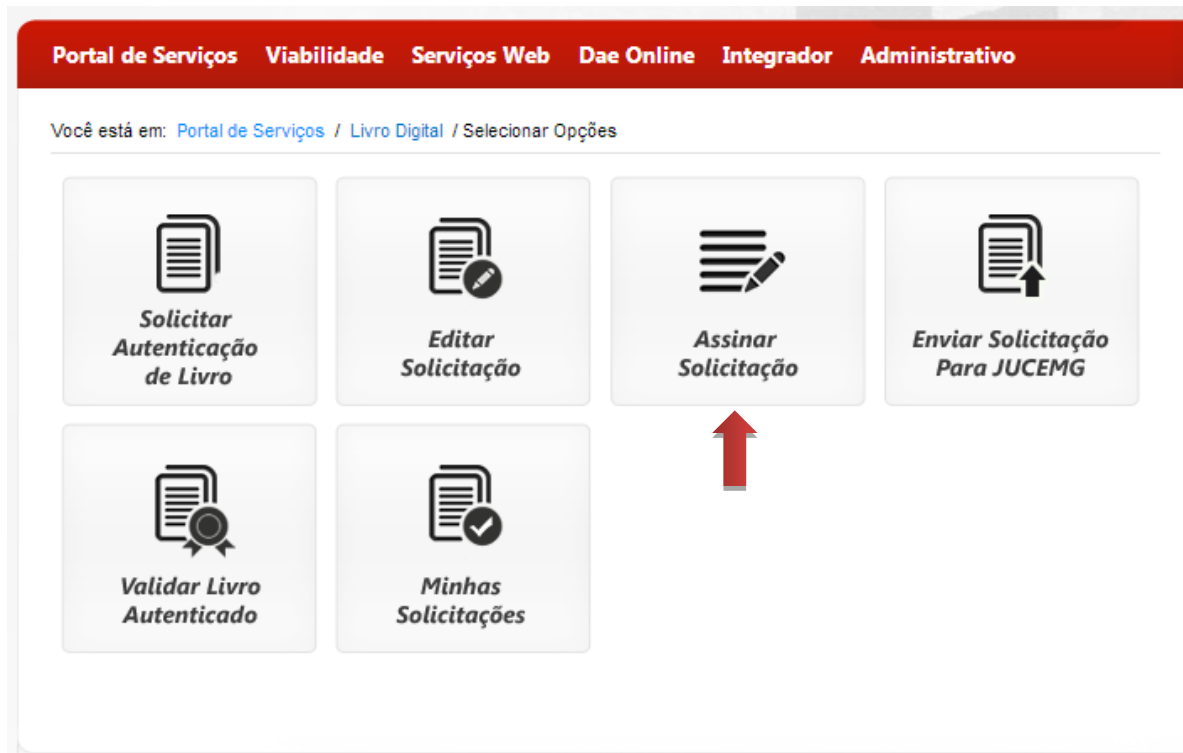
Portal de Serviços Viabilidade Serviços Web Dae Online Integrador Administrativo

Você está em: Portal de Serviços / Livro Digital / Selecionar Opções

Solicitar Autenticação de Livro

Editar Solicitação

Assinar Solicitação

Enviar Solicitação Para JUCEMG

Validar Livro Autenticado

Minhas Solicitações